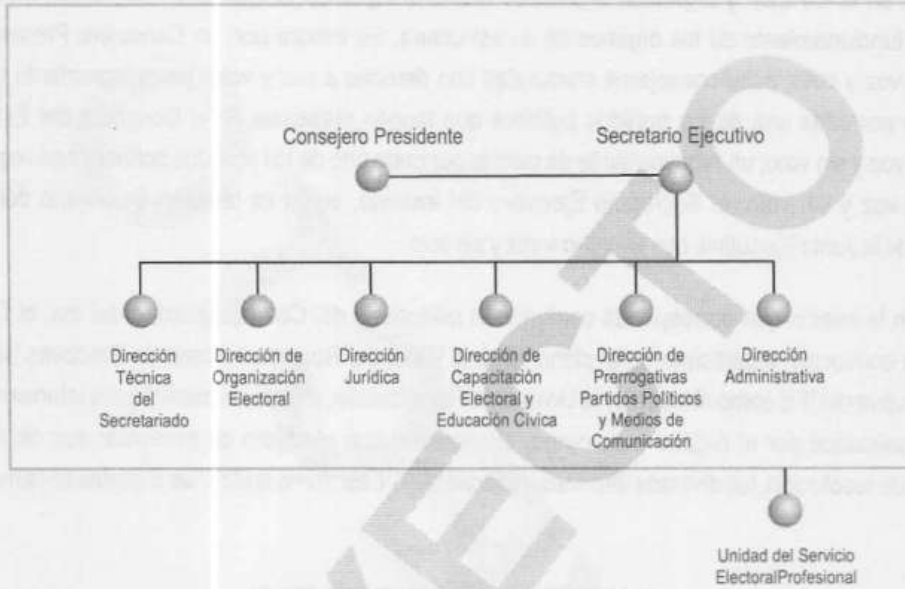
Consejero Presidente

Secretario Ejecutivo

Dirección Técnica del Secretariado

Dirección de Organización Electoral

Dirección Jurídica

Dirección de Capacitación Electoral y Educación Cívica

Dirección de Prerrogativas Partidos Políticos y Medios de Comunicación

Dirección Administrativa

Unidad del Servicio ElectoralProfesional